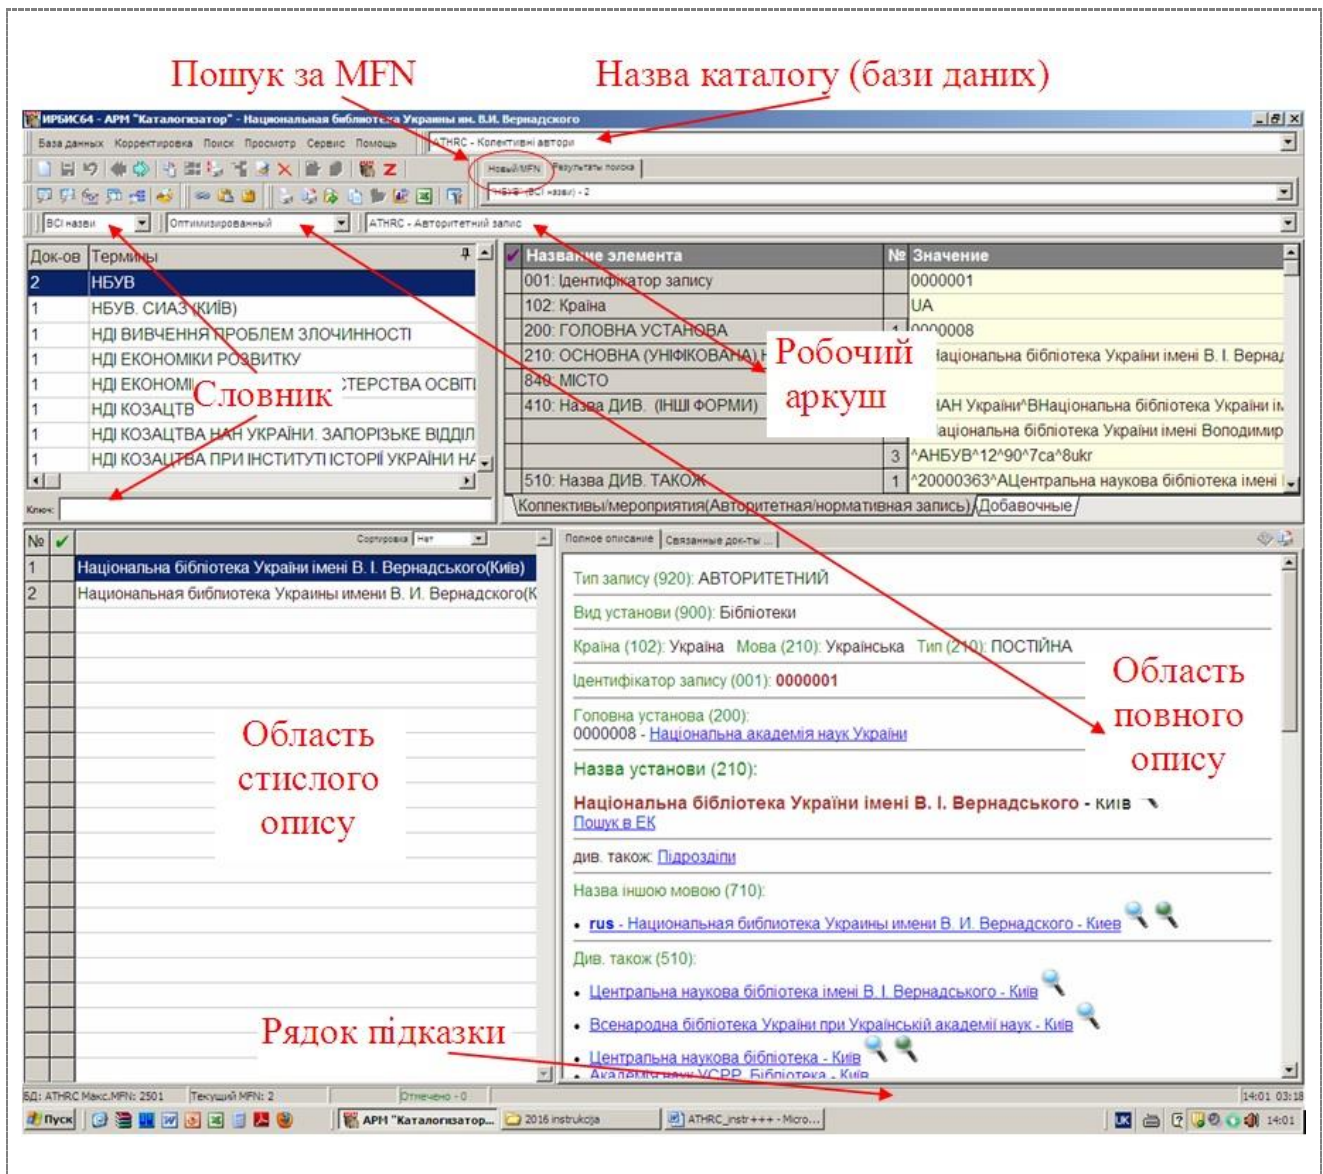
Пошук за MFN

Назва каталогу (бази даних)

ИРБИС64 - АРМ "Каталогизатор" - Национальная библиотека Украины им. В.И. Вернадского

База данных Корректировка Поиск Просмотр Сервис Помощь

ATHRC - Колективні автори

Новый MFN Результаты поиска

НБУВ (Всі назви) - 2

Всі назви

Оптимизированный

ATHRC - Авторитетний запис

| Док-ов | Термины |
|---|---|
| 2 | НБУВ |
| 1 | НБУВ. СИАЗ (КИЇВ) |
| 1 | НДІ ВИВЧЕННЯ ПРОБЛЕМ ЗЛОЧИННОСТІ |
| 1 | НДІ ЕКОНОМІКИ РОЗВИТКУ |
| 1 | НДІ ЕКОНОМІ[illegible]СТЕРСТВА ОСВІТІ |
| 1 | НДІ КОЗАЦТВ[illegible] |
| 1 | НДІ КОЗАЦТВА НАН УКРАЇНИ. ЗАПОРІЗЬКЕ ВІДДІЛ |
| 1 | НДІ КОЗАЦТВА ПРИ ІНСТИТУТІ ІСТОРІЇ УКРАЇНИ НА |

Словник

Ключ:

| Название элемента | № | Значение |
|---|---|---|
| 001: Ідентифікатор запису | | 0000001 |
| 102: Країна | | UA |
| 200: ГОЛОВНА УСТАНОВА | 1 | 0000008 |
| 210: ОСНОВНА (УНІФІКОВАНА) Н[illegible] | | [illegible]аціональна бібліотека України імені В. І. Вернад |
| 840: МІСТО | | |
| 410: Назва ДИВ. (ІНШІ ФОРМИ) | | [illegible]АН України^ВНаціональна бібліотека України ім |
| | | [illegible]аціональна бібліотека України імені Володимир |
| | 3 | ^АНБУВ^12^90^7ca^8ukr |
| 510: Назва ДИВ. ТАКОЖ | 1 | ^20000363^АЦентральна наукова бібліотека імені |

Робочий аркуш

Колективы/мероприятия(Авторитетная/нормативная запись) Добавочные

№ Сортировка Нет

1 Національна бібліотека України імені В. І. Вернадського(Київ)
2 Национальная библиотека Украины имени В. И. Вернадского(К

Область стислого опису

Полное описание Связанные док-ты

Тип запису (920): АВТОРИТЕТНИЙ

Вид установи (900): Бібліотеки

Країна (102): Україна Мова (210): Українська Тип (210): ПОСТІЙНА

Ідентифікатор запису (001): 0000001

Головна установа (200):
0000008 - Національна академія наук України

Назва установи (210):

Національна бібліотека України імені В. І. Вернадського - Київ
Пошук в ЕК

див. також: Підрозділи

Назва іншою мовою (710):

• rus - Национальная библиотека Украины имени В. И. Вернадского - Киев

Див. також (510):

• Центральна наукова бібліотека імені В. І. Вернадського - Київ
• Всенародна бібліотека України при Українській академії наук - Київ
• Центральна наукова бібліотека - Київ
• Академія наук УСРР. Бібліотека - Київ

Область повного опису

Рядок підказки

БД: ATHRC Макс.MFN: 2501 Текущий MFN: 2 Отмечено - 0 14:01 03:18

Пуск АРМ "Каталогизатор... 2016 instrukcija ATHRC_instr+++ - Micro... UK 14:01